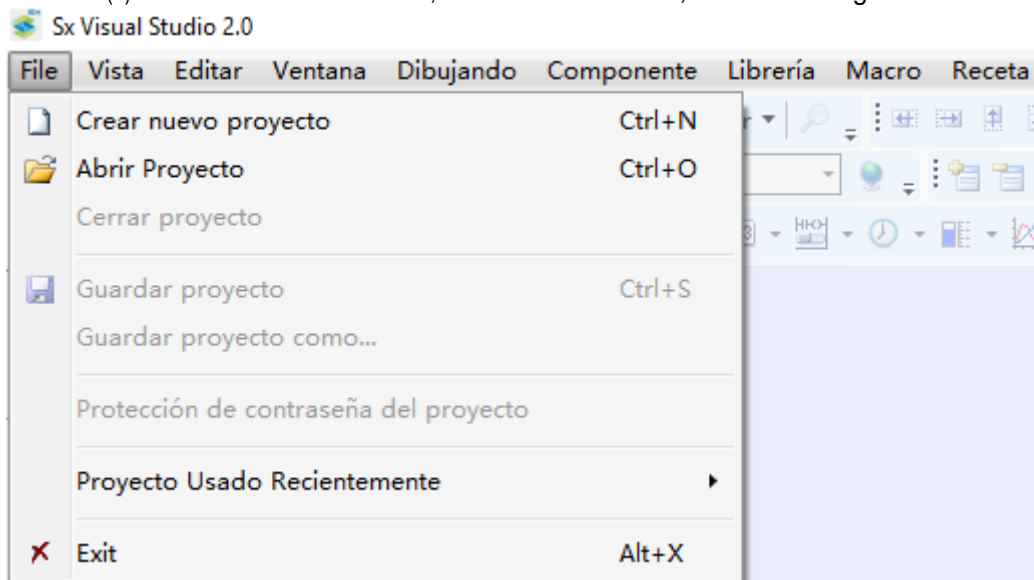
Sx Visual Studio 2.0

File Vista Editar Ventana Dibujando Componente Librería Macro Receta

Crear nuevo proyecto Ctrl+N
Abrir Proyecto Ctrl+O
Cerrar proyecto
Guardar proyecto Ctrl+S
Guardar proyecto como...
Protección de contraseña del proyecto
Proyecto Usado Recientemente
Exit Alt+X